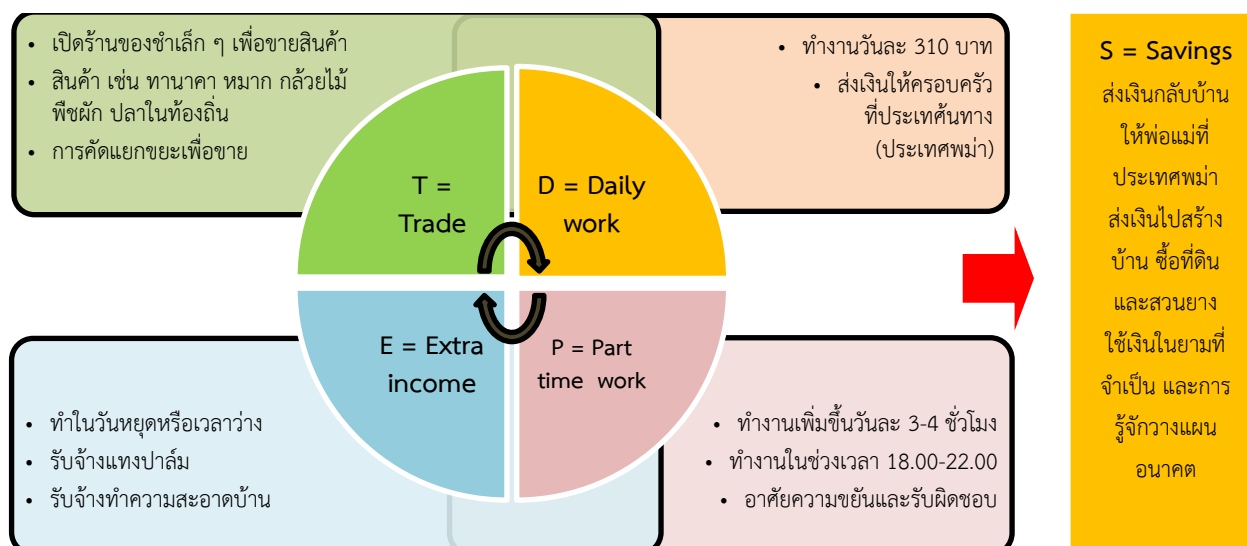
- เปิดร้านของชำเล็ก ๆ เพื่อขายสินค้า
- สินค้า เช่น ทานาคา หมาก กล้วยไม้ พืชผัก ปลาในท้องถิ่น
- การคัดแยกขยะเพื่อขาย

- ทำงานวันละ 310 บาท
- ส่งเงินให้ครอบครัวที่ประเทศต้นทาง (ประเทศพม่า)

T = Trade

D = Daily work

E = Extra income

P = Part time work

- ทำในวันหยุดหรือเวลาว่าง
- รับจ้างแทงปาล์ม
- รับจ้างทำความสะอาดบ้าน

- ทำงานเพิ่มขึ้นวันละ 3-4 ชั่วโมง
- ทำงานในช่วงเวลา 18.00-22.00
- อาศัยความขยันและรับผิดชอบ

S = Savings

ส่งเงินกลับบ้านให้พ่อแม่ที่ประเทศพม่า ส่งเงินไปสร้างบ้าน ซื้อที่ดินและสวนยาง ใช้เงินในยามที่จำเป็น และการรู้จักวางแผนอนาคต